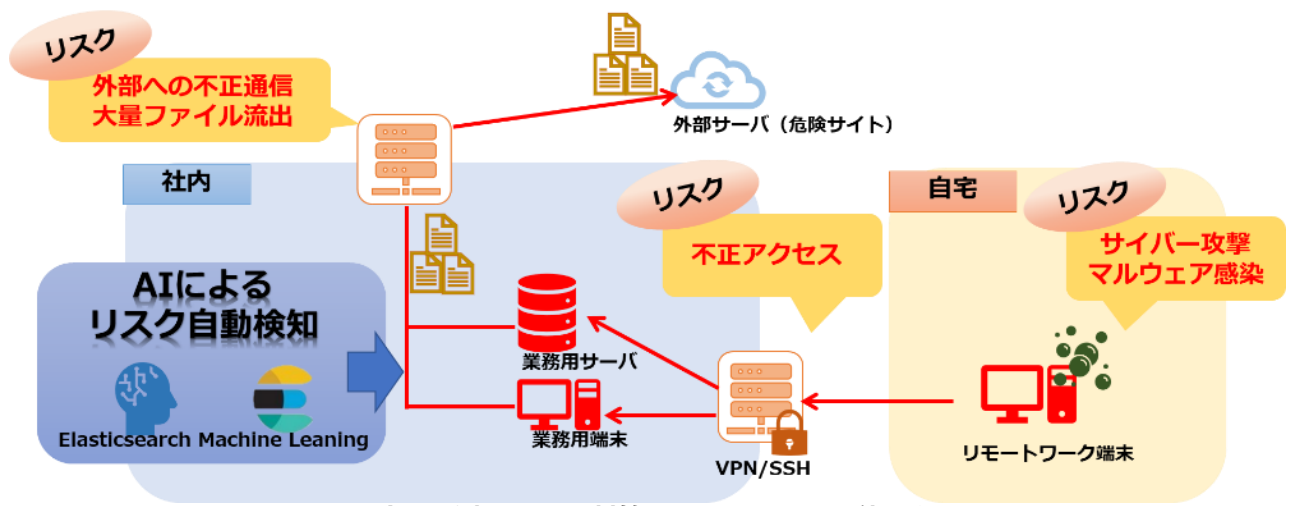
リスク
外部への不正通信
大量ファイル流出

外部サーバ（危険サイト）

社内

リスク
不正アクセス

自宅

リスク
サイバー攻撃
マルウェア感染

AIによる
リスク自動検知

Elasticsearch Machine Leaning

業務用サーバ

業務用端末

VPN/SSH

リモートワーク端末